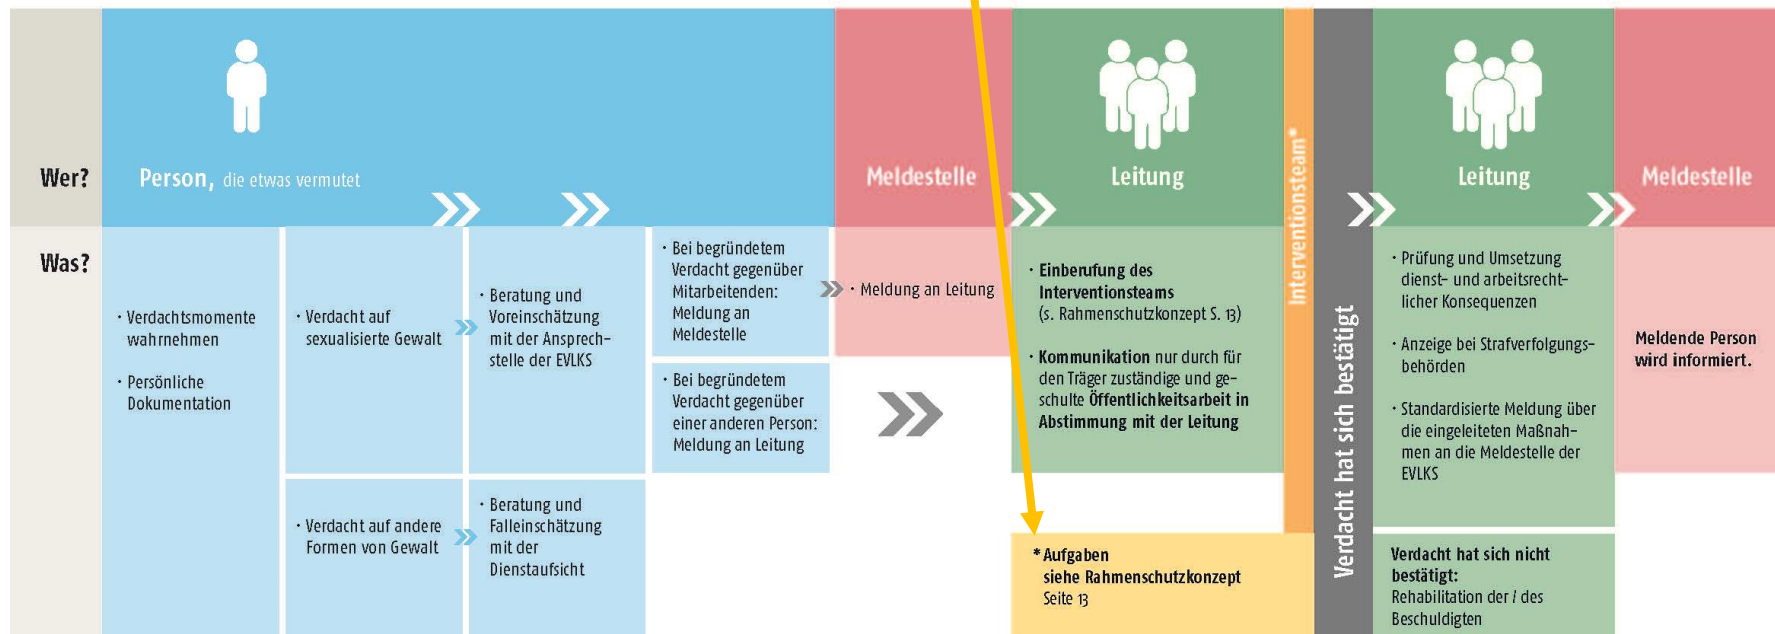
Wer?

Person, die etwas vermutet

Meldestelle

Leitung

Interventionsteam*

Verdacht hat sich bestätigt

Leitung

Meldestelle

Was?

· Verdachtsmomente wahrnehmen

· Persönliche Dokumentation

· Verdacht auf sexualisierte Gewalt

· Beratung und Voreinschätzung mit der Ansprechstelle der EVLKS

· Bei begründetem Verdacht gegenüber Mitarbeitenden: Meldung an Meldestelle

· Bei begründetem Verdacht gegenüber einer anderen Person: Meldung an Leitung

· Meldung an Leitung

· Einberufung des Interventionsteams (s. Rahmenschutzkonzept S. 13)

· Kommunikation nur durch für den Träger zuständige und geschulte Öffentlichkeitsarbeit in Abstimmung mit der Leitung

· Prüfung und Umsetzung dienst- und arbeitsrechtlicher Konsequenzen

· Anzeige bei Strafverfolgungsbehörden

· Standardisierte Meldung über die eingeleiteten Maßnahmen an die Meldestelle der EVLKS

Meldende Person wird informiert.

· Verdacht auf andere Formen von Gewalt

· Beratung und Falleinschätzung mit der Dienstaufsicht

*Aufgaben siehe Rahmenschutzkonzept Seite 13

Verdacht hat sich nicht bestätigt: Rehabilitation der / des Beschuldigten